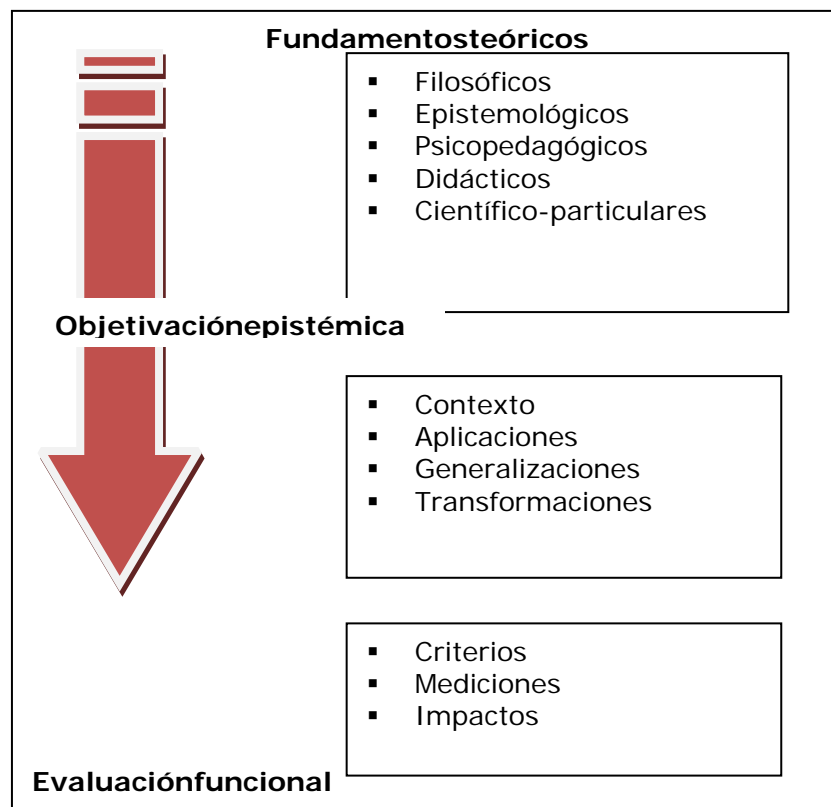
Fundamentosteóricos

- Filosóficos
- Epistemológicos
- Psicopedagógicos
- Didácticos
- Científico-particulares

Objetivaciónepistémica

- Contexto
- Aplicaciones
- Generalizaciones
- Transformaciones

- Criterios
- Mediciones
- Impactos

Evaluaciónfuncional